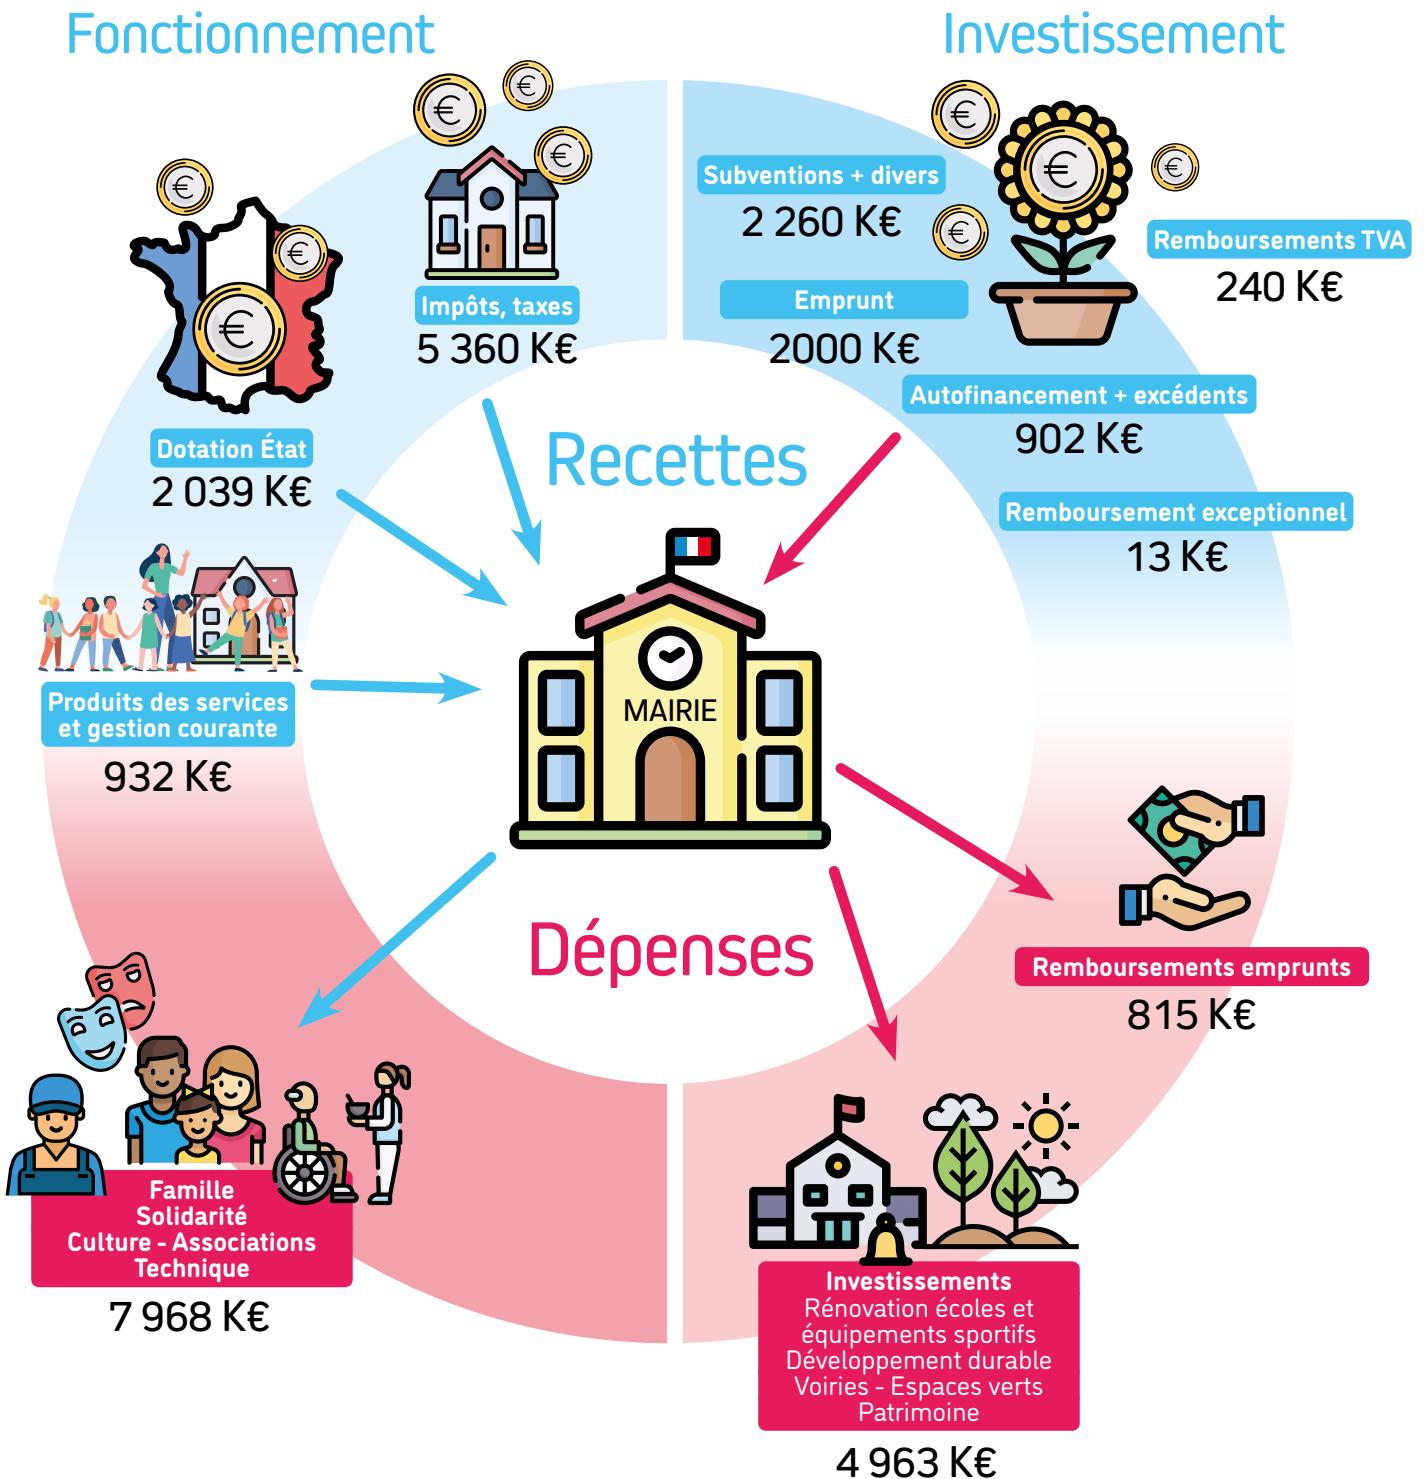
Fonctionnement

Investissement

Impôts, taxes
5 360 K€

Dotation État
2 039 K€

Produits des services et gestion courante
932 K€

Subventions + divers
2 260 K€

Emprunt
2000 K€

Remboursements TVA
240 K€

Autofinancement + excédents
902 K€

Remboursement exceptionnel
13 K€

Recettes

MAIRIE

Dépenses

Remboursements emprunts
815 K€

Famille
Solidarité
Culture - Associations
Technique
7 968 K€

Investissements
Rénovation écoles et équipements sportifs
Développement durable
Voiries - Espaces verts
Patrimoine
4 963 K€